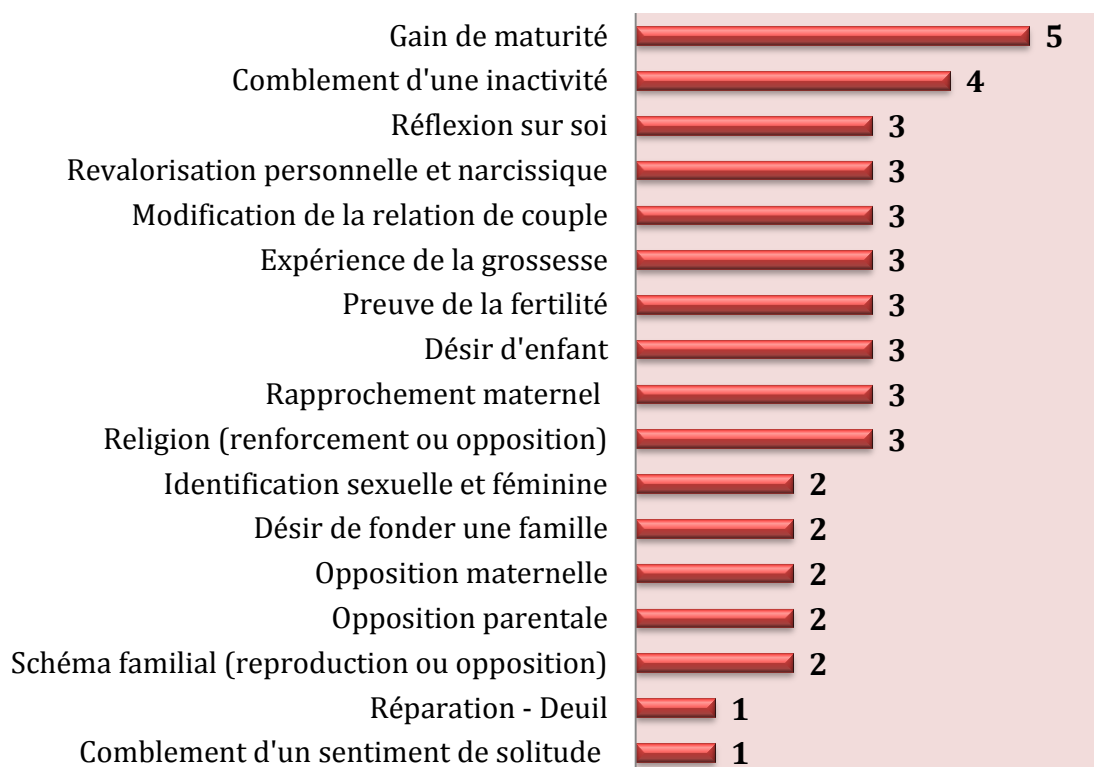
| Catégorie | Valeur |
|---|---|
| Gain de maturité | 5 |
| Comblement d'une inactivité | 4 |
| Réflexion sur soi | 3 |
| Revalorisation personnelle et narcissique | 3 |
| Modification de la relation de couple | 3 |
| Expérience de la grossesse | 3 |
| Preuve de la fertilité | 3 |
| Désir d'enfant | 3 |
| Rapprochement maternel | 3 |
| Religion (renforcement ou opposition) | 3 |
| Identification sexuelle et féminine | 2 |
| Désir de fonder une famille | 2 |
| Opposition maternelle | 2 |
| Opposition parentale | 2 |
| Schéma familial (reproduction ou opposition) | 2 |
| Réparation - Deuil | 1 |
| Comblement d'un sentiment de solitude | 1 |